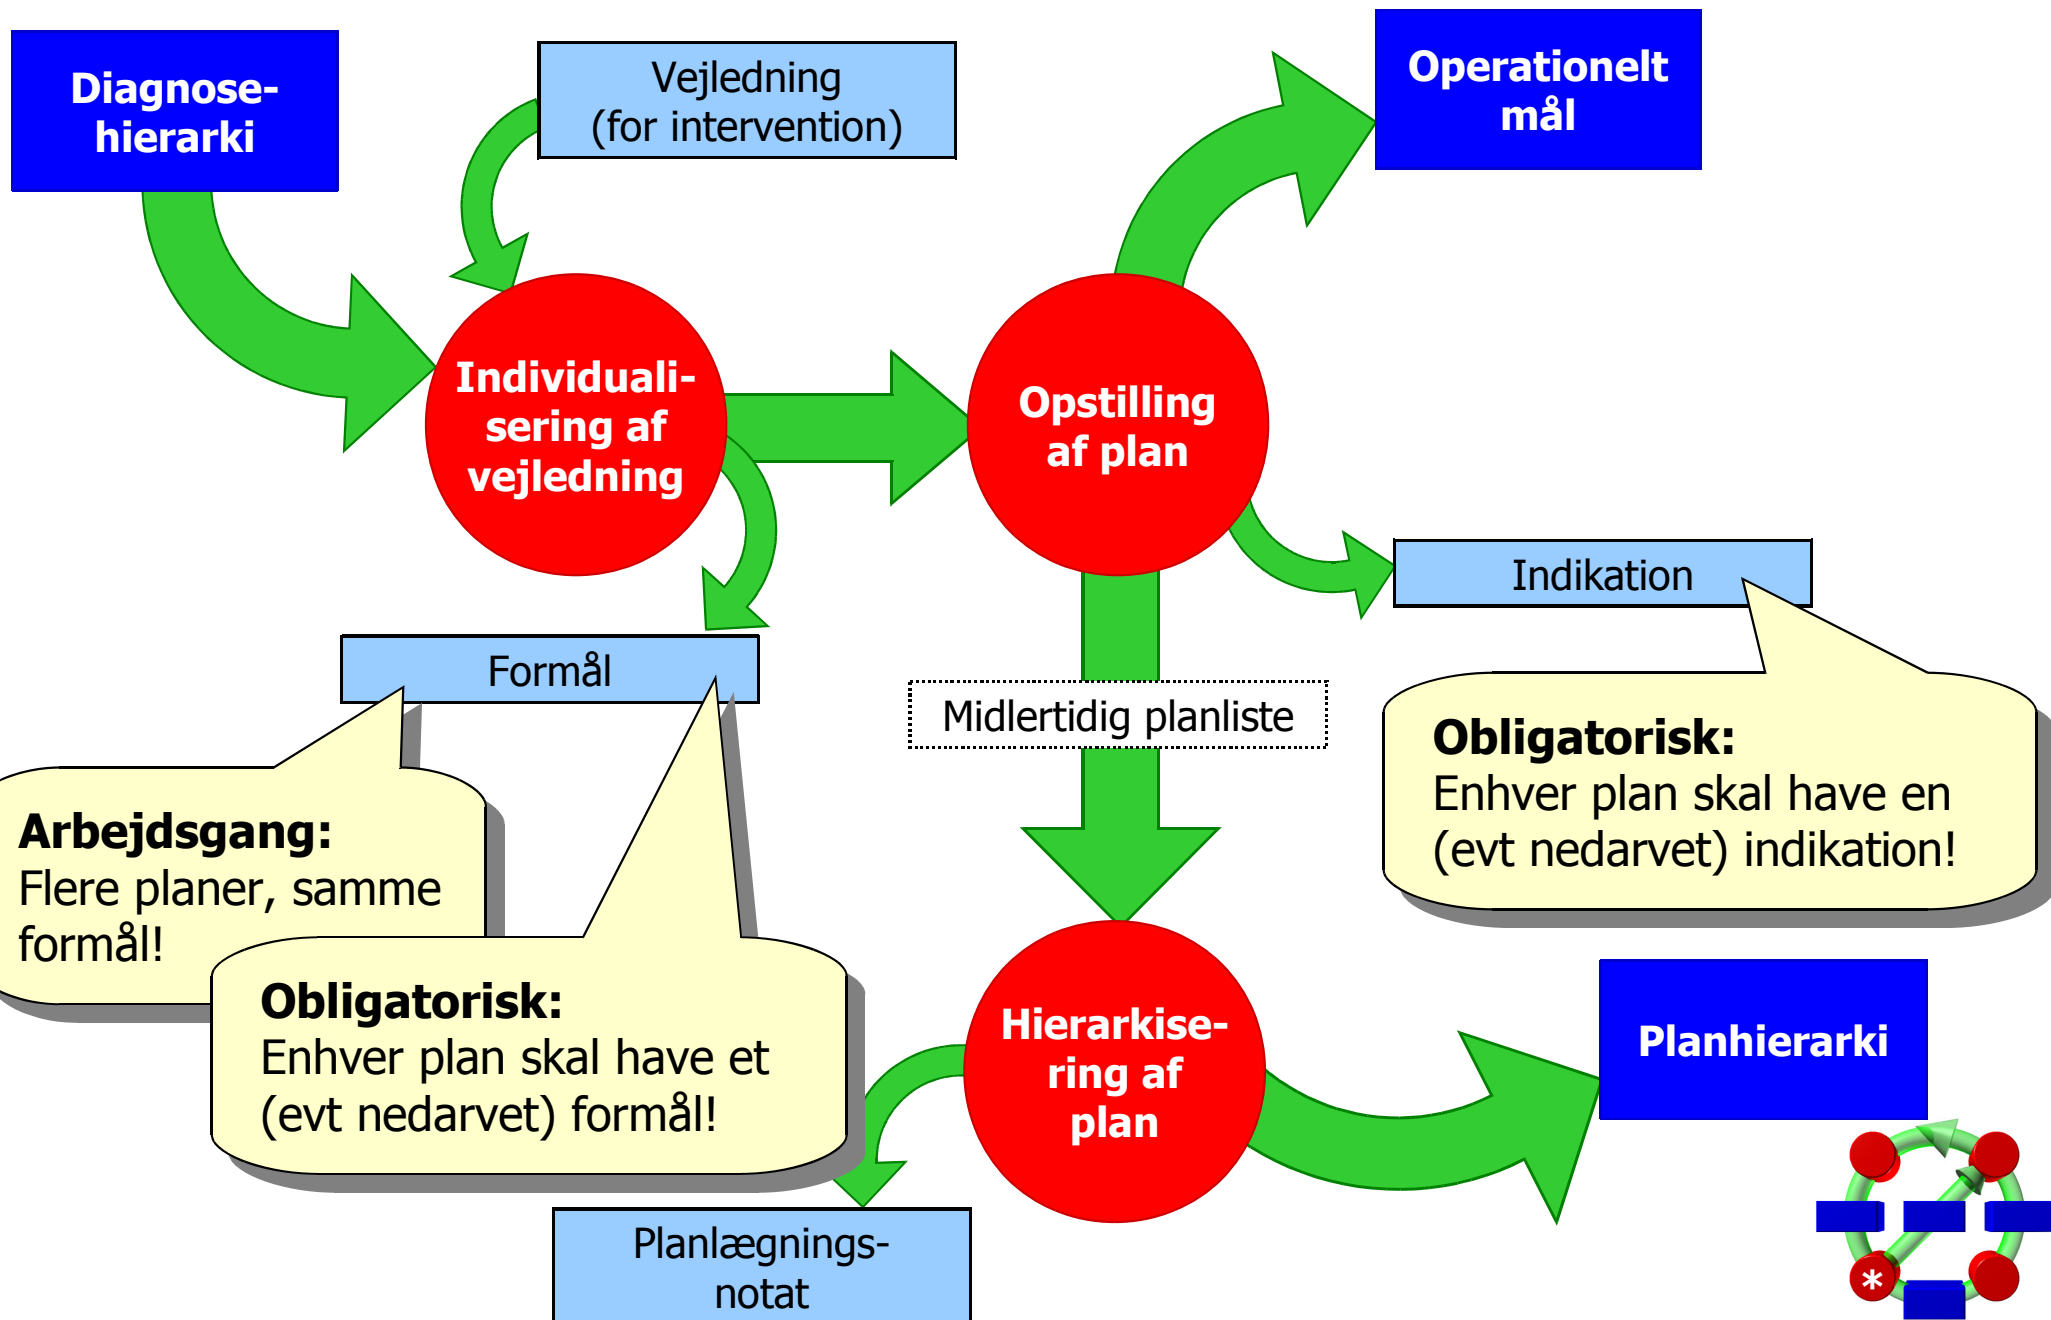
Diagnosehierarki

Vejledning (for intervention)

Operationelt mål

Individualisering af vejledning

Opstilling af plan

Indikation

Formål

Midlertidig planliste

**Obligatorisk:**
Enhver plan skal have en (evt nedarvet) indikation!

**Arbejdsgang:**
Flere planer, samme formål!

**Obligatorisk:**
Enhver plan skal have et (evt nedarvet) formål!

Hierarkisering af plan

Planhierarki

Planlægningsnotat

*